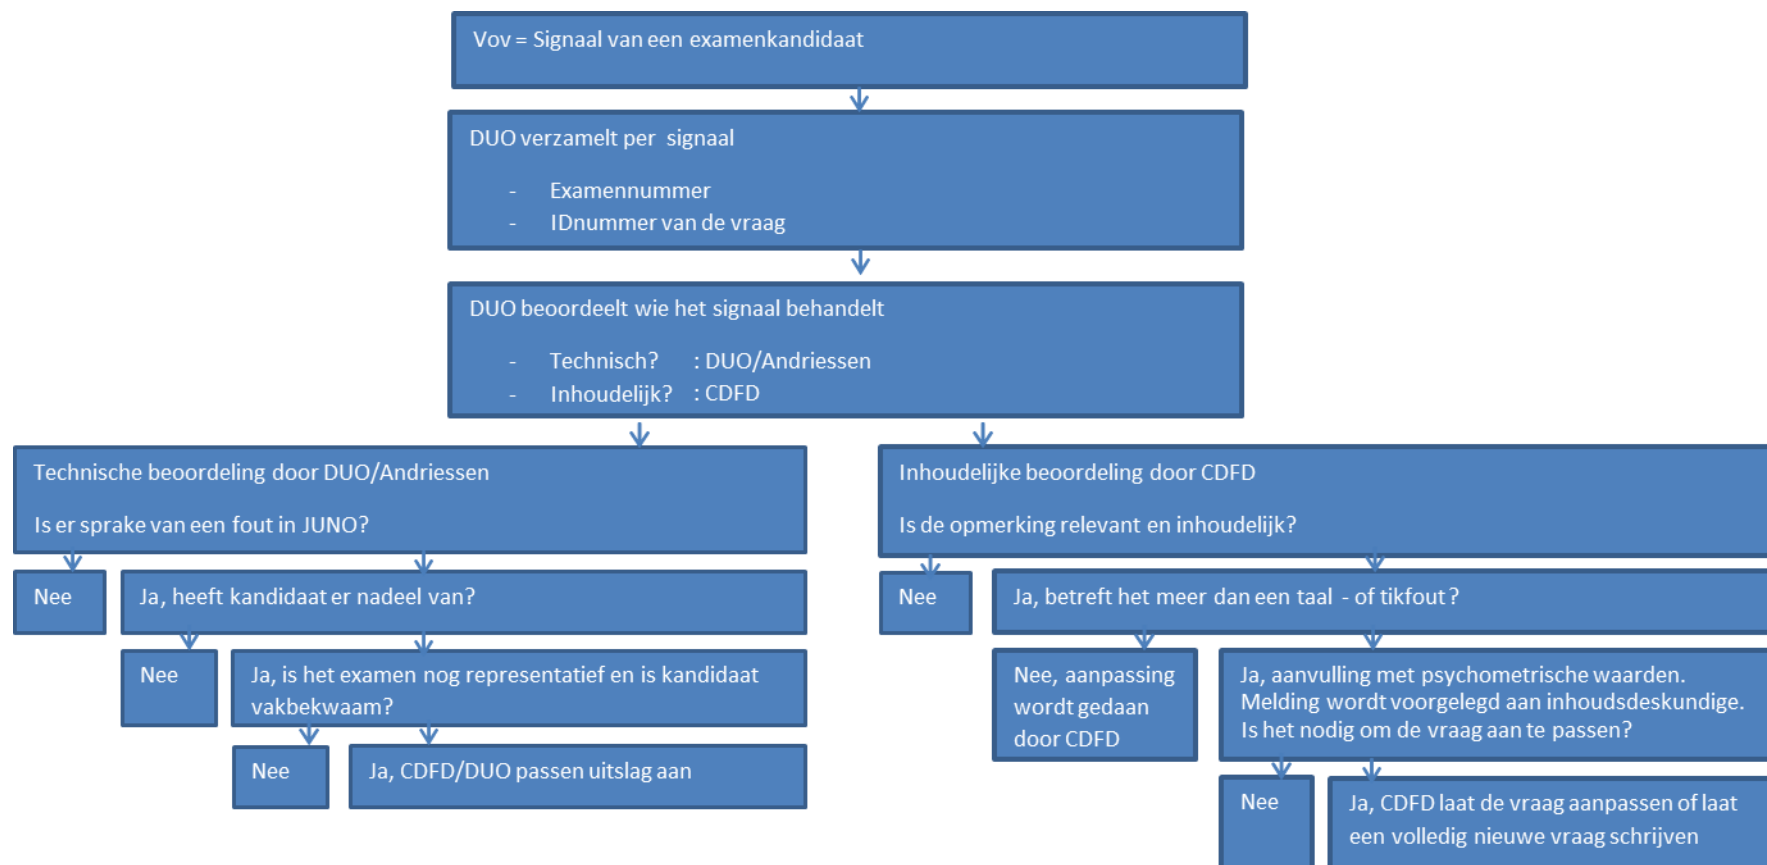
Vov = Signaal van een examenkandidaat

DUO verzamelt per signaal

- Examennummer
- IDnummer van de vraag

DUO beoordeelt wie het signaal behandelt

- Technisch? : DUO/Andriessen
- Inhoudelijk? : CDFD

Technische beoordeling door DUO/Andriessen

Is er sprake van een fout in JUNO?

Nee

Ja, heeft kandidaat er nadeel van?

Nee

Ja, is het examen nog representatief en is kandidaat vakbekwaam?

Nee

Ja, CDFD/DUO passen uitslag aan

Inhoudelijke beoordeling door CDFD

Is de opmerking relevant en inhoudelijk?

Nee

Ja, betreft het meer dan een taal - of tikfout?

Nee, aanpassing wordt gedaan door CDFD

Ja, aanvulling met psychometrische waarden. Melding wordt voorgelegd aan inhoudsdeskundige. Is het nodig om de vraag aan te passen?

Nee

Ja, CDFD laat de vraag aanpassen of laat een volledig nieuwe vraag schrijven